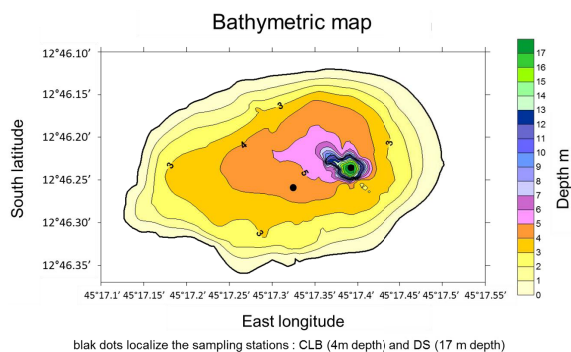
Bathymetric map

South latitude

12°46.10'
12°46.15'
12°46.20'
12°46.25'
12°46.30'
12°46.35'

3
3
4
3
5
3
3

45°17.1' 45°17.15' 45°17.2' 45°17.25' 45°17.3' 45°17.35' 45°17.4' 45°17.45' 45°17.5' 45°17.55'

East longitude

17
16
15
14
13
12
11
10
9
8
7
6
5
4
3
2
1
0

Depth m

blak dots localize the sampling stations : CLB (4m depth) and DS (17 m depth)